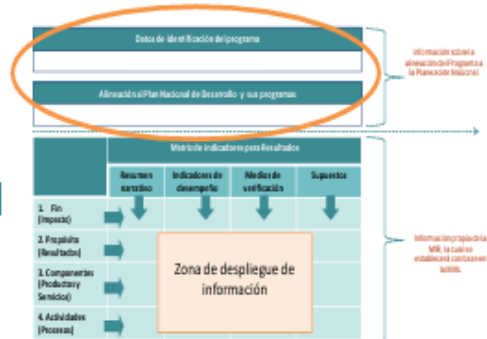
Datos de identificación del programa

Alineación al Plan Nacional de Desarrollo y sus programas

Información sobre la alineación del Programa a la Planeación Nacional

Matriz de Indicadores para Resultados

| | Resumen narrativo | Indicadores de desempeño | Medios de verificación | Supuestos |
|---|---|---|---|---|
| 1. Fin (Impacto) | | | | |
| 2. Propósito (Resultados) | | | | |
| 3. Componentes (Productos y Servicios) | | | | |
| 4. Actividades (Procesos) | | | | |

Zona de despliegue de información

Información propia de la MIR, la cual se establecerá conforme a la MML